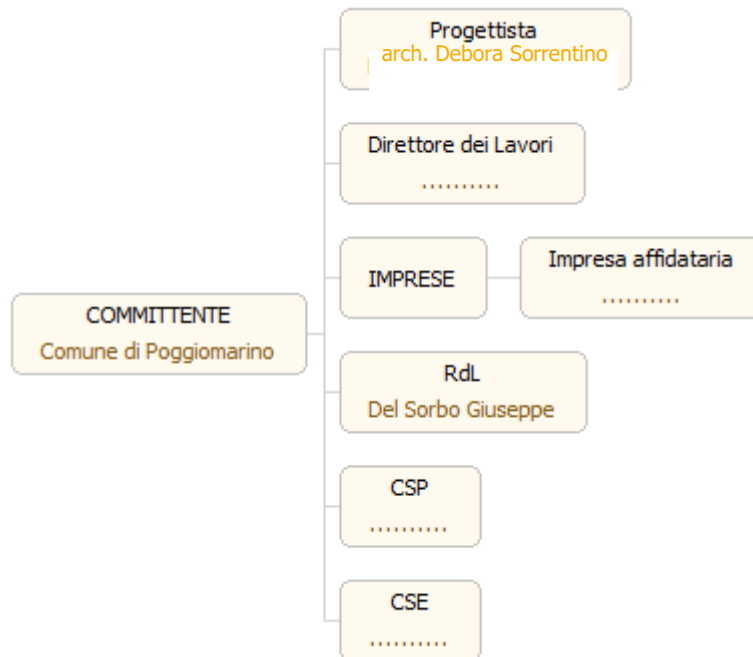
COMMITTENTE
Comune di Poggiomarino

Progettista
arch. Debora Sorrentino

Direttore dei Lavori
..........

IMPRESE

Impresa affidataria
..........

RdL
Del Sorbo Giuseppe

CSP
..........

CSE
..........